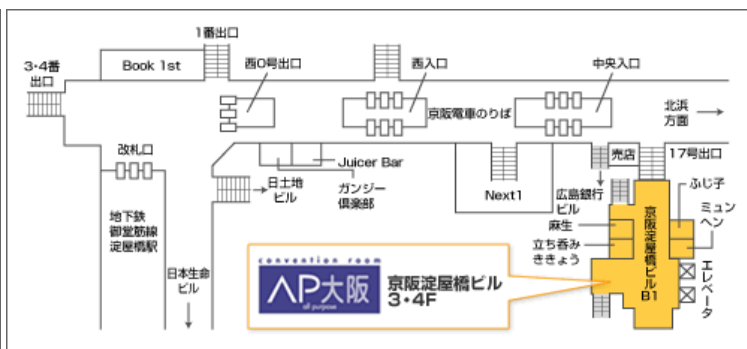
1番出口

3・4番
出口

Book 1st

西0号出口

西入口

中央入口

京阪電車のりば

北浜
方面

改札口

Juicer Bar

売店

17号出口

日土地
ビル

ガンジー
倶楽部

Next1

広島銀行
ビル

ふじ子

地下鉄
御堂筋線
淀屋橋駅

麻生

京阪淀屋橋ビル
B1

ミュンヘン

立ち呑み
ききょう

エレベータ

日本生命
ビル

convention room
AP大阪
of purpose

京阪淀屋橋ビル
3・4F